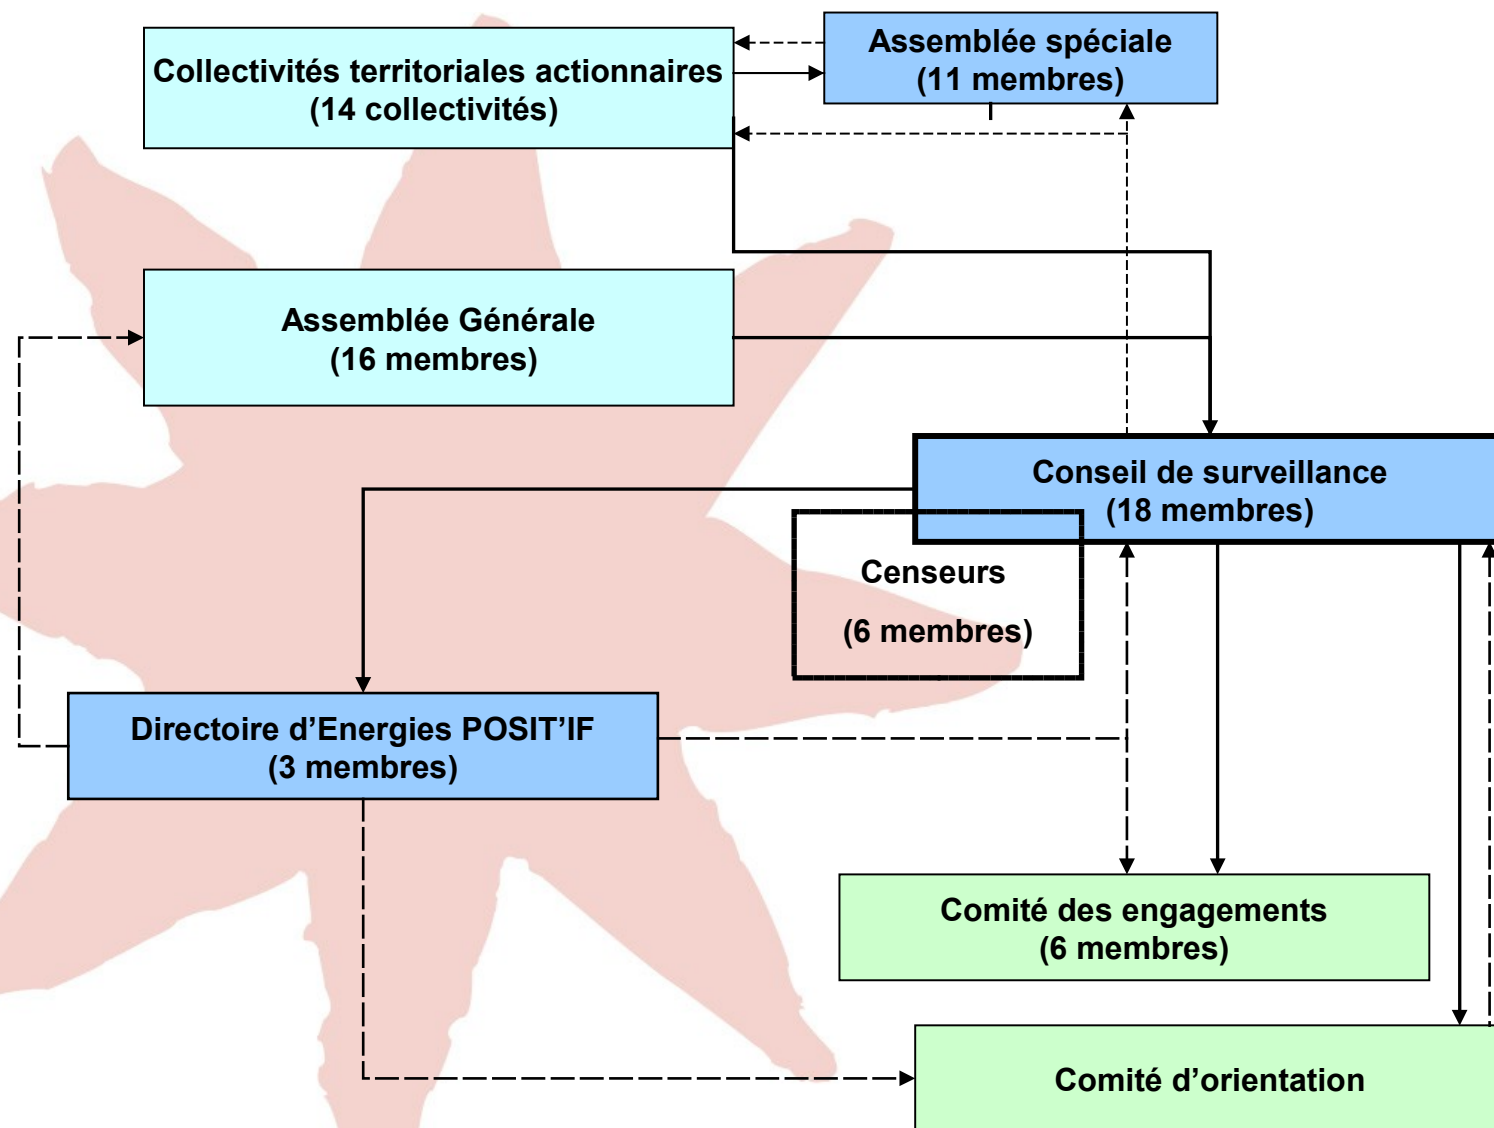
Collectivités territoriales actionnaires
(14 collectivités)

Assemblée spéciale
(11 membres)

Assemblée Générale
(16 membres)

Conseil de surveillance
(18 membres)

Censeurs

(6 membres)

Directoire d'Energies POSIT'IF
(3 membres)

Comité des engagements
(6 membres)

Comité d'orientation